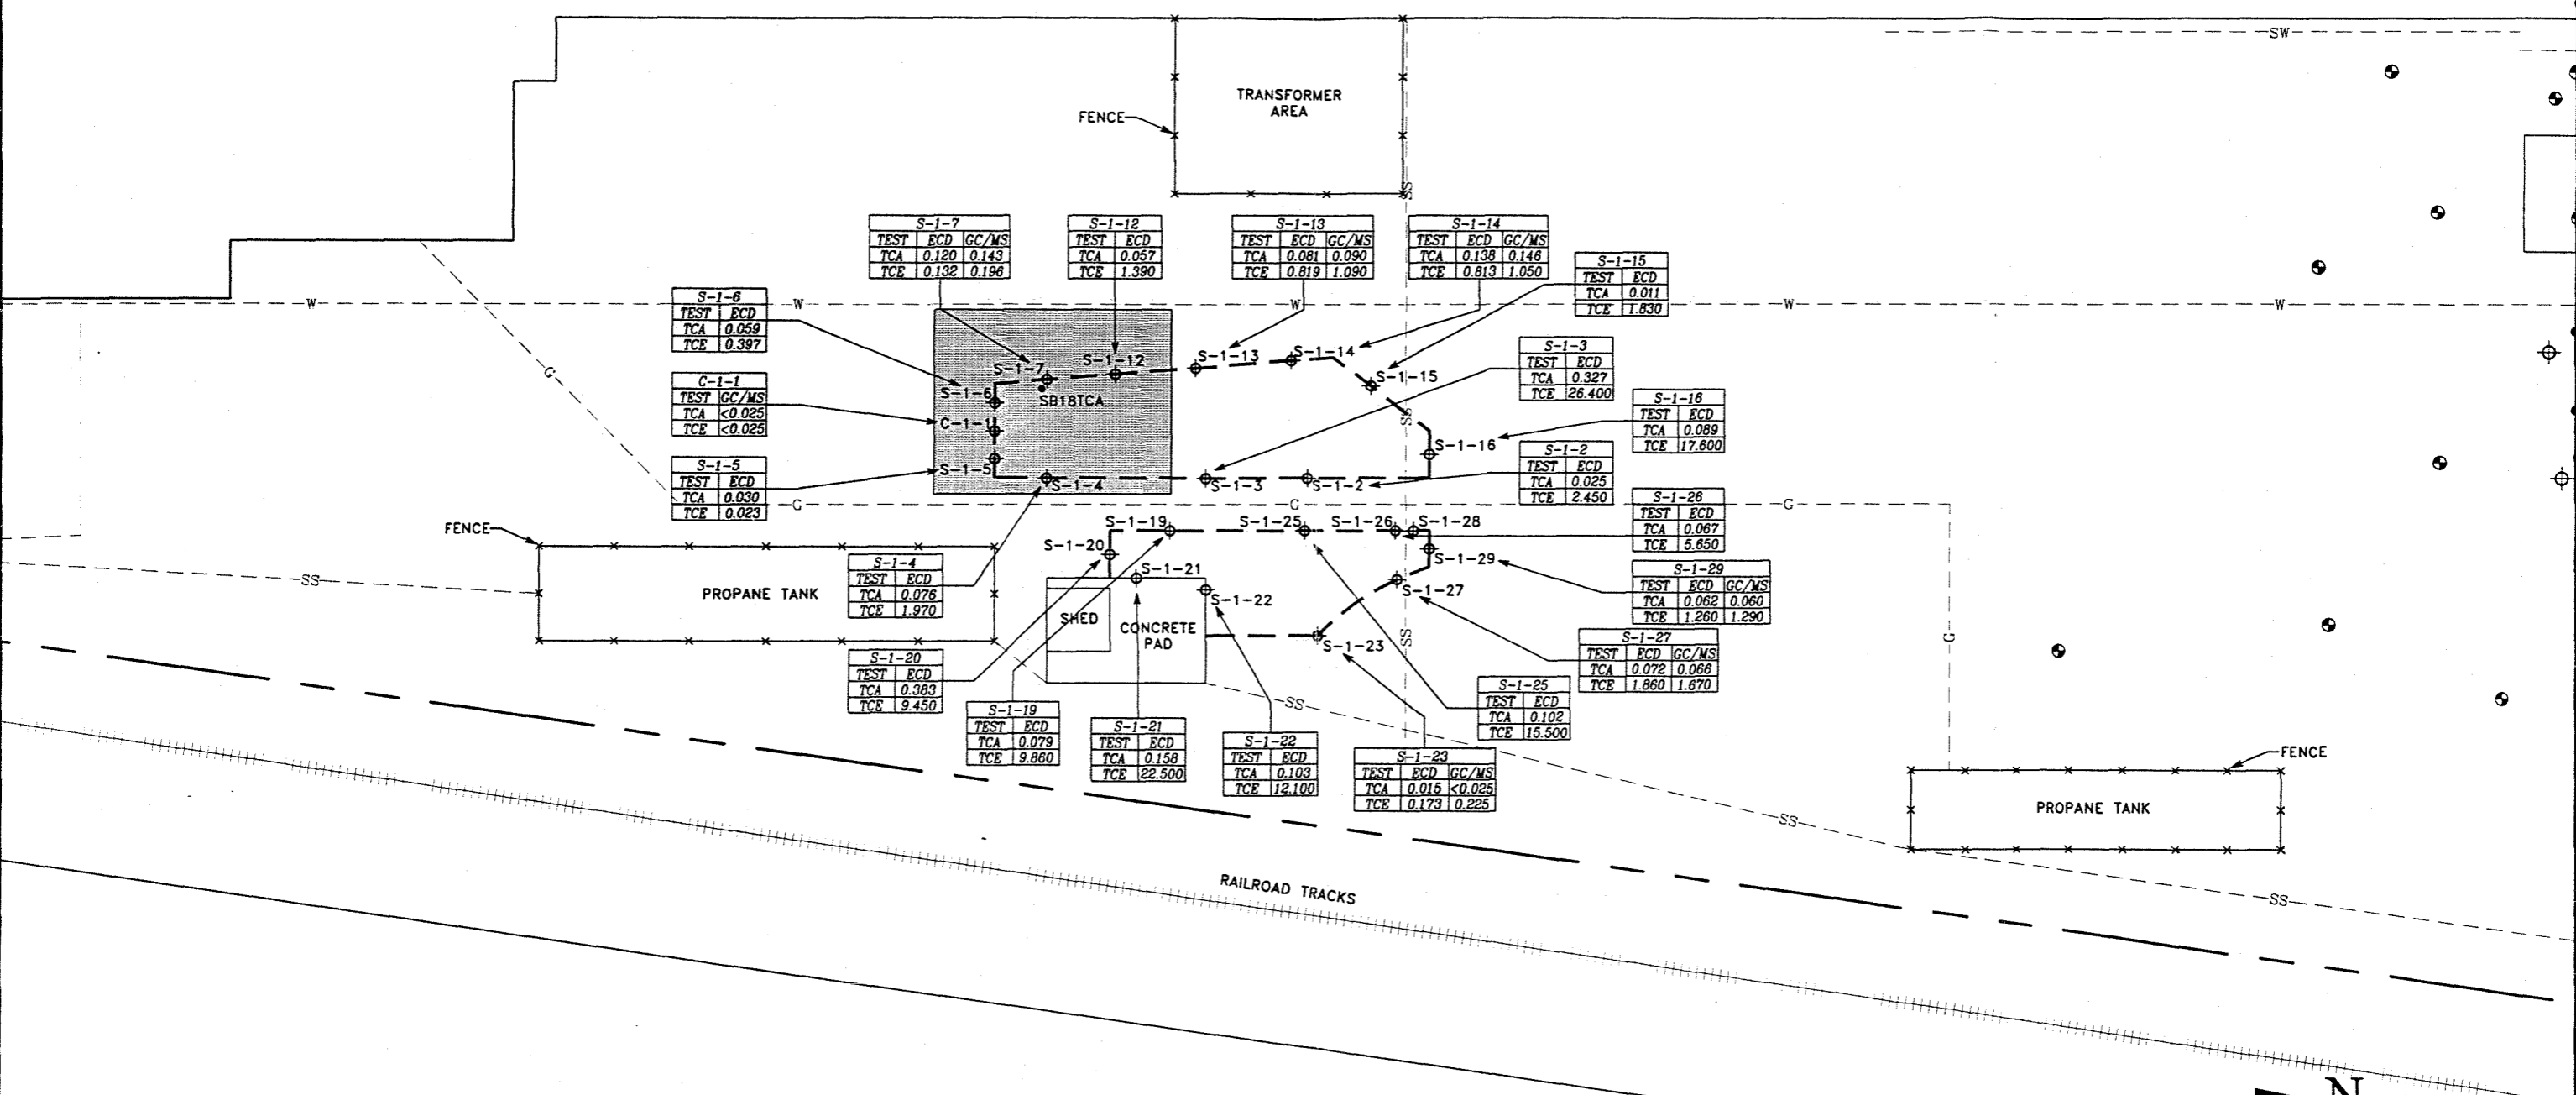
TRANSFORMER AREA

FENCE

SW

| S-1-7 | | |
|---|---|---|
| TEST | ECD | GC/MS |
| TCA | 0.120 | 0.143 |
| TCE | 0.132 | 0.196 |

| S-1-12 | |
|---|---|
| TEST | ECD |
| TCA | 0.057 |
| TCE | 1.390 |

| S-1-13 | | |
|---|---|---|
| TEST | ECD | GC/MS |
| TCA | 0.081 | 0.090 |
| TCE | 0.819 | 1.090 |

| S-1-14 | | |
|---|---|---|
| TEST | ECD | GC/MS |
| TCA | 0.138 | 0.146 |
| TCE | 0.813 | 1.050 |

| S-1-15 | |
|---|---|
| TEST | ECD |
| TCA | 0.011 |
| TCE | 1.830 |

| S-1-6 | |
|---|---|
| TEST | ECD |
| TCA | 0.059 |
| TCE | 0.397 |

W

W

W

W

S-1-7

S-1-12

S-1-13

S-1-14

S-1-15

S-1-6

SB18TCA

| C-1-1 | |
|---|---|
| TEST | GC/MS |
| TCA | <0.025 |
| TCE | <0.025 |

C-1-1

G

| S-1-3 | |
|---|---|
| TEST | ECD |
| TCA | 0.327 |
| TCE | 26.400 |

| S-1-16 | |
|---|---|
| TEST | ECD |
| TCA | 0.089 |
| TCE | 17.600 |

S-1-16

| S-1-2 | |
|---|---|
| TEST | ECD |
| TCA | 0.025 |
| TCE | 2.450 |

| S-1-5 | |
|---|---|
| TEST | ECD |
| TCA | 0.030 |
| TCE | 0.023 |

S-1-5

S-1-4

S-1-3

S-1-2

SS

G

G

G

| S-1-26 | |
|---|---|
| TEST | ECD |
| TCA | 0.067 |
| TCE | 5.650 |

FENCE

S-1-19

S-1-25

S-1-26

S-1-28

S-1-20

S-1-29

| S-1-4 | |
|---|---|
| TEST | ECD |
| TCA | 0.076 |
| TCE | 1.970 |

S-1-21

| S-1-29 | | |
|---|---|---|
| TEST | ECD | GC/MS |
| TCA | 0.062 | 0.060 |
| TCE | 1.260 | 1.290 |

SS

PROPANE TANK

SHED

CONCRETE PAD

S-1-22

S-1-27

S-1-23

SS

G

| S-1-27 | | |
|---|---|---|
| TEST | ECD | GC/MS |
| TCA | 0.072 | 0.066 |
| TCE | 1.860 | 1.670 |

| S-1-20 | |
|---|---|
| TEST | ECD |
| TCA | 0.383 |
| TCE | 9.450 |

| S-1-25 | |
|---|---|
| TEST | ECD |
| TCA | 0.102 |
| TCE | 15.500 |

SS

| S-1-19 | |
|---|---|
| TEST | ECD |
| TCA | 0.079 |
| TCE | 9.860 |

| S-1-21 | |
|---|---|
| TEST | ECD |
| TCA | 0.158 |
| TCE | 22.500 |

| S-1-22 | |
|---|---|
| TEST | ECD |
| TCA | 0.103 |
| TCE | 12.100 |

| S-1-23 | | |
|---|---|---|
| TEST | ECD | GC/MS |
| TCA | 0.015 | <0.025 |
| TCE | 0.173 | 0.225 |

FENCE

SS

PROPANE TANK

RAILROAD TRACKS

SS

N